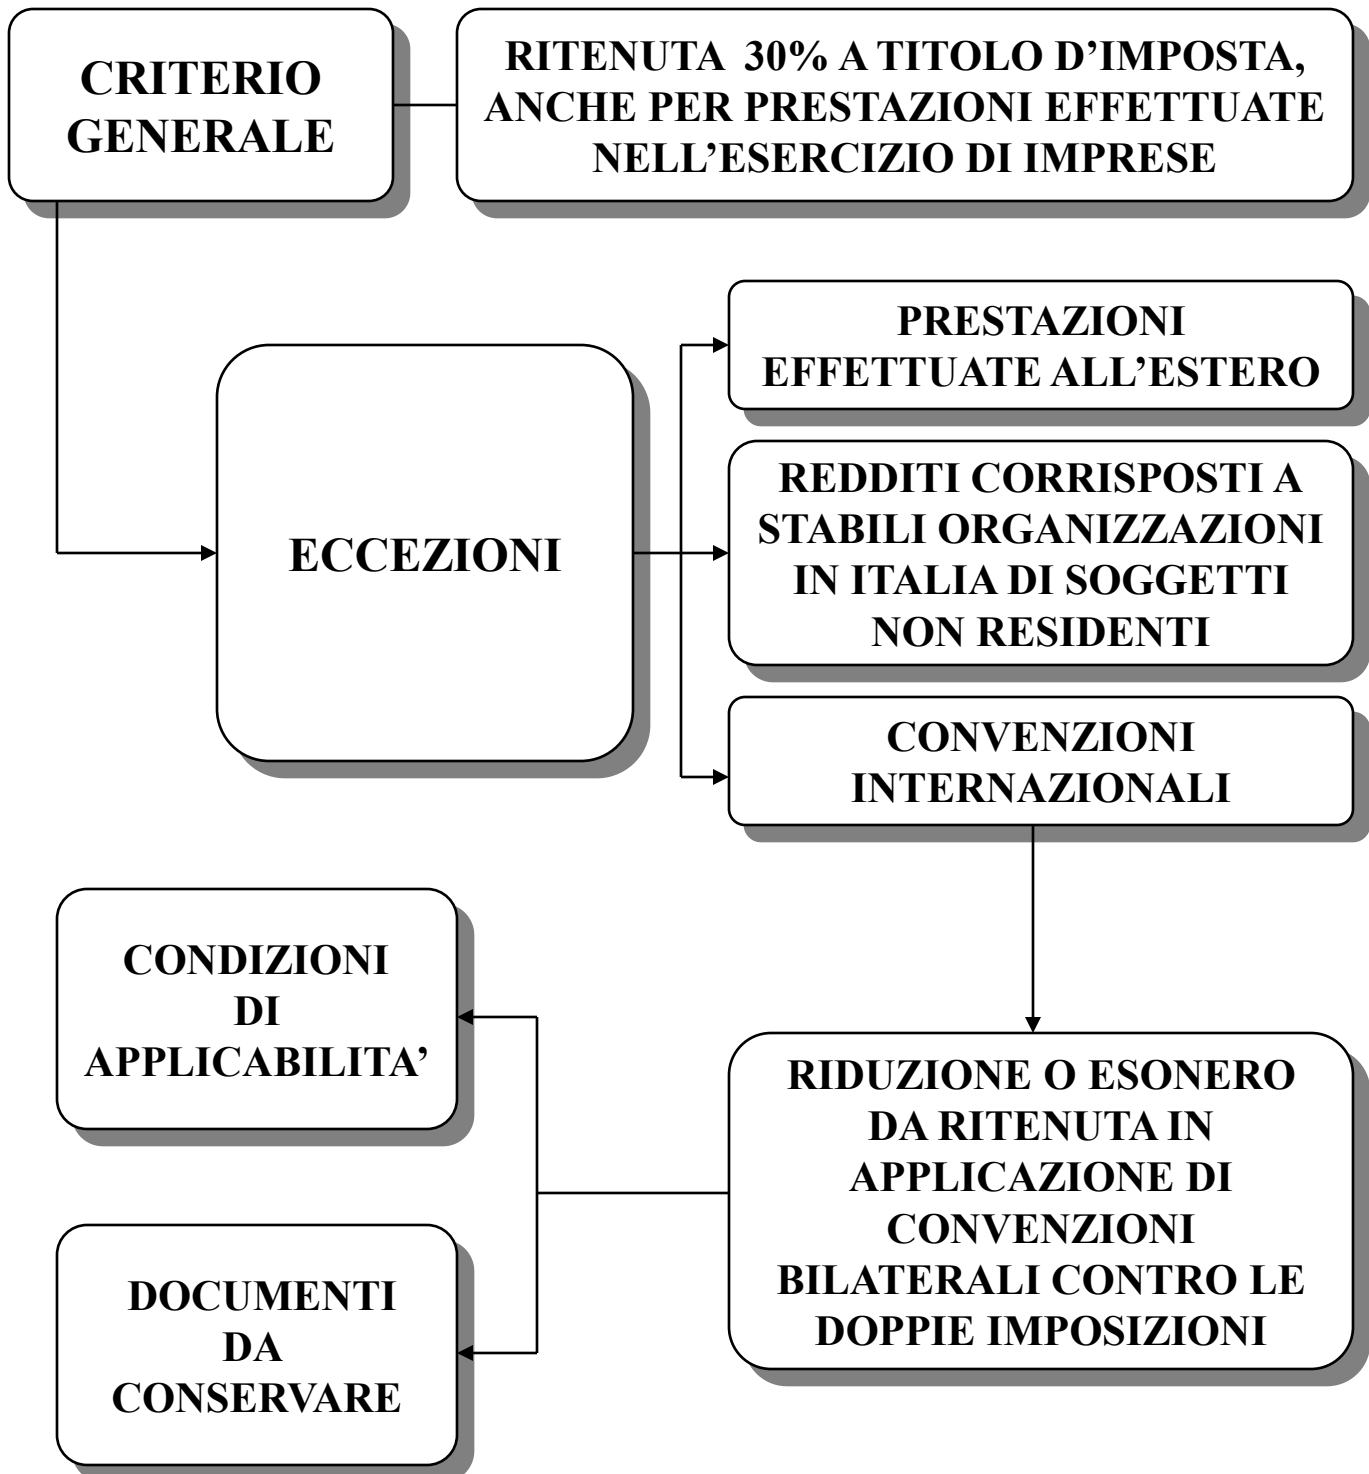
CRITERIO GENERALE

RITENUTA 30% A TITOLO D'IMPOSTA, ANCHE PER PRESTAZIONI EFFETTUATE NELL'ESERCIZIO DI IMPRESE

ECCEZIONI

PRESTAZIONI EFFETTUATE ALL'ESTERO

REDDITI CORRISPOSTI A STABILI ORGANIZZAZIONI IN ITALIA DI SOGGETTI NON RESIDENTI

CONVENZIONI INTERNAZIONALI

RIDUZIONE O ESONERO DA RITENUTA IN APPLICAZIONE DI CONVENZIONI BILATERALI CONTRO LE DOPPIE IMPOSIZIONI

CONDIZIONI DI APPLICABILITA'

DOCUMENTI DA CONSERVARE